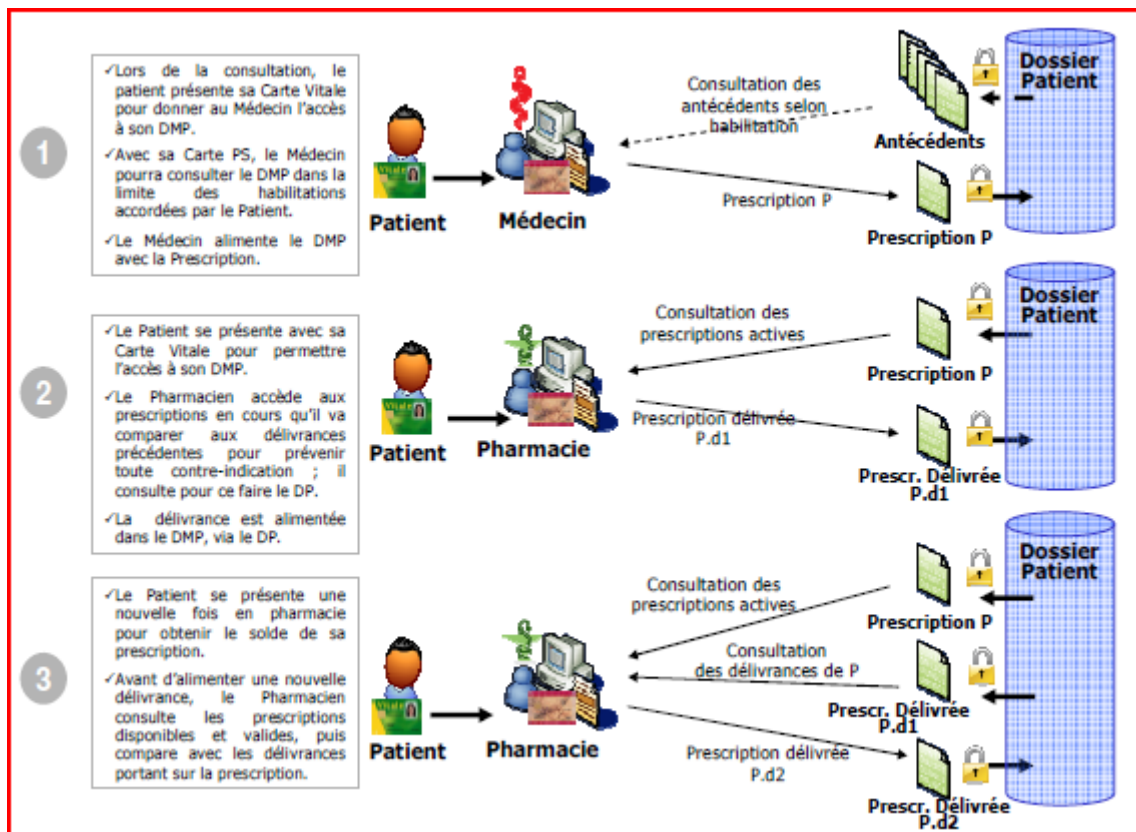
1

✓Lors de la consultation, le patient présente sa Carte Vitale pour donner au Médecin l'accès à son DMP.

✓Avec sa Carte PS, le Médecin pourra consulter le DMP dans la limite des habilitations accordées par le Patient.

✓Le Médecin alimente le DMP avec la Prescription.

Vitale

Patient

Médecin

Consultation des antécédents selon habilitation

Prescription P

Antécédents

Prescription P

Dossier Patient

2

✓Le Patient se présente avec sa Carte Vitale pour permettre l'accès à son DMP.

✓Le Pharmacien accède aux prescriptions en cours qu'il va comparer aux délivrances précédentes pour prévenir toute contre-indication ; il consulte pour ce faire le DP.

✓La délivrance est alimentée dans le DMP, via le DP.

Vitale

Patient

Pharmacie

Consultation des prescriptions actives

Prescription délivrée P.d1

Prescription P

Prescr. Délivrée P.d1

Dossier Patient

3

✓Le Patient se présente une nouvelle fois en pharmacie pour obtenir le solde de sa prescription.

✓Avant d'alimenter une nouvelle délivrance, le Pharmacien consulte les prescriptions disponibles et valides, puis compare avec les délivrances portant sur la prescription.

Vitale

Patient

Pharmacie

Consultation des prescriptions actives

Consultation des délivrances de P

Prescription délivrée P.d2

Prescription P

Prescr. Délivrée P.d1

Prescr. Délivrée P.d2

Dossier Patient